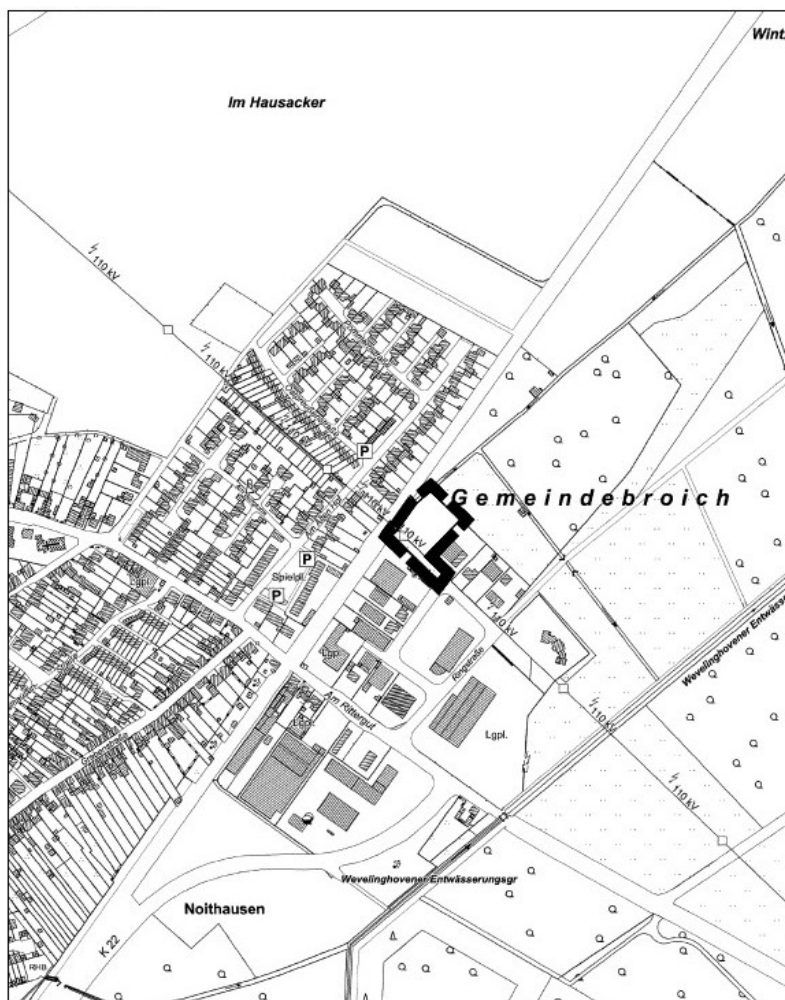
Wint

Im Hausacker

110 kV

110 kV

P

110 kV

Gemeindebroich

110 kV

P

Spielpl.

P

Lgpl.

110 kV

Lgpl.

Ringstraße

Am Rittergut

Lgpl.

Lgpl.

110 kV

110 kV

Wevelinghovener Entwäss

Wevelinghovener Entwässerungsgr

Noithausen

K 22

RHB